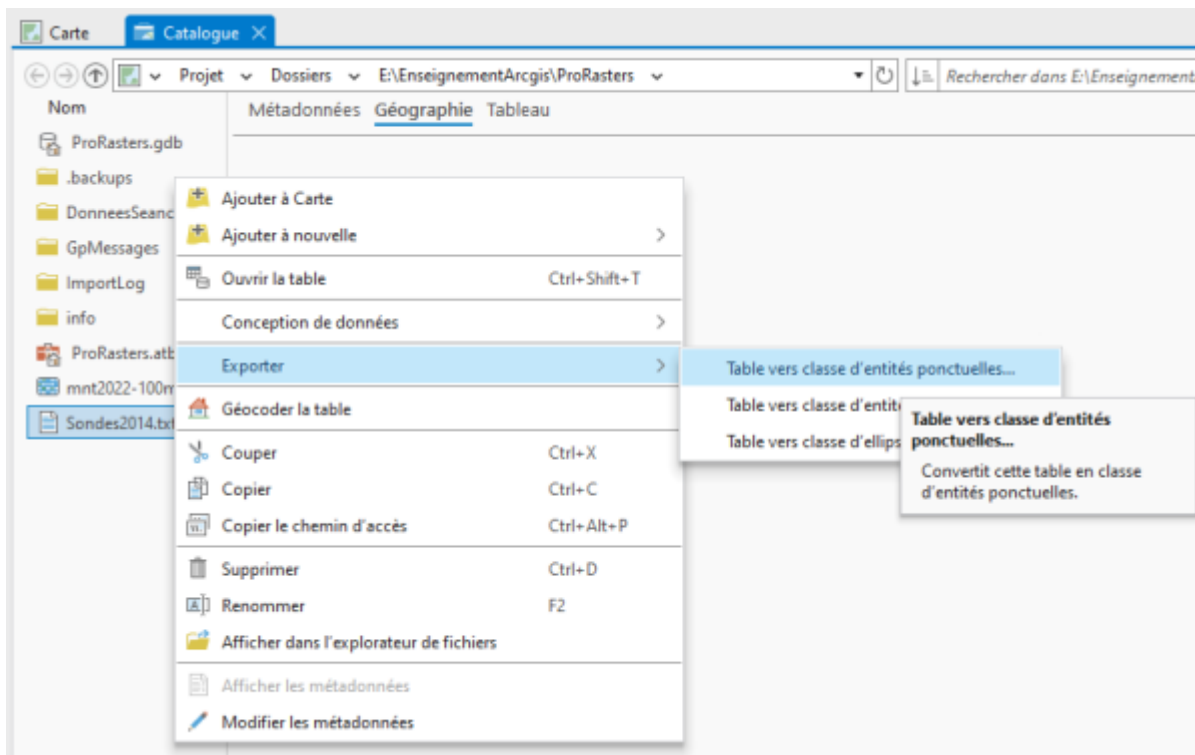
Carte Catalogue ×

Projet Dossiers E:\EnseignementArcgis\ProRasters Rechercher dans E:\Enseignement

Nom
ProRasters.gdb
.backups
DonneesSeanc
GpMessages
ImportLog
info
ProRasters.atb
mnt2022-100m
Sondes2014.txt

Métadonnées Géographie Tableau

Ajouter à Carte
Ajouter à nouvelle
Ouvrir la table Ctrl+Shift+T
Conception de données
Exporter
Géocoder la table
Couper Ctrl+X
Copier Ctrl+C
Copier le chemin d'accès Ctrl+Alt+P
Supprimer Ctrl+D
Renommer F2
Afficher dans l'explorateur de fichiers
Afficher les métadonnées
Modifier les métadonnées

Table vers classe d'entités ponctuelles...
Table vers classe d'entit
Table vers classe d'ellips

Table vers classe d'entités ponctuelles...
Convertit cette table en classe d'entités ponctuelles.